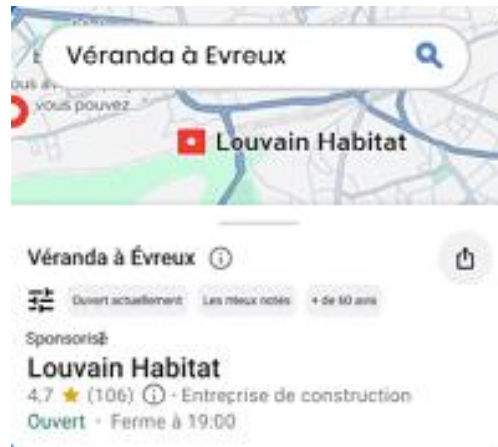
Véranda à Evreux

t
ous a
vous pouvez

Louvain Habitat

Véranda à Évreux

Ouvert actuellement
Les mieux notés
+ de 60 avis

Sponsorisé
Louvain Habitat
4,7 ★ (106) · Entreprise de construction
Ouvert · Ferme à 19:00